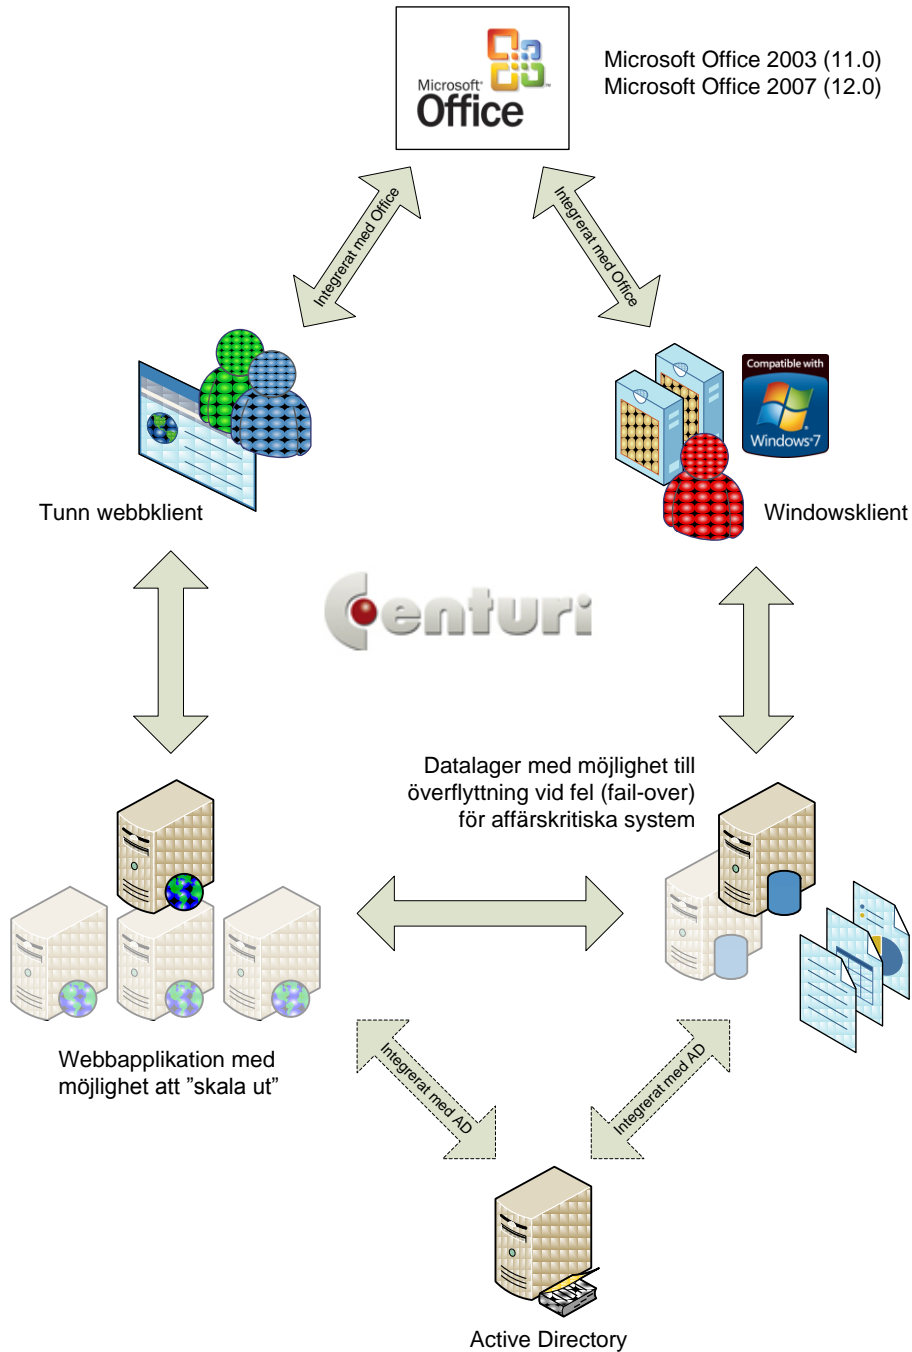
Microsoft Office

Microsoft Office 2003 (11.0)
Microsoft Office 2007 (12.0)

Integrerat med Office

Integrerat med Office

Compatible with Windows 7

Tunn webbklient

Windowsklient

Centuri

Datalager med möjlighet till överflyttning vid fel (fail-over) för affärskritiska system

Webbapplikation med möjlighet att ”skala ut”

Integrerat med AD

Integrerat med AD

Active Directory